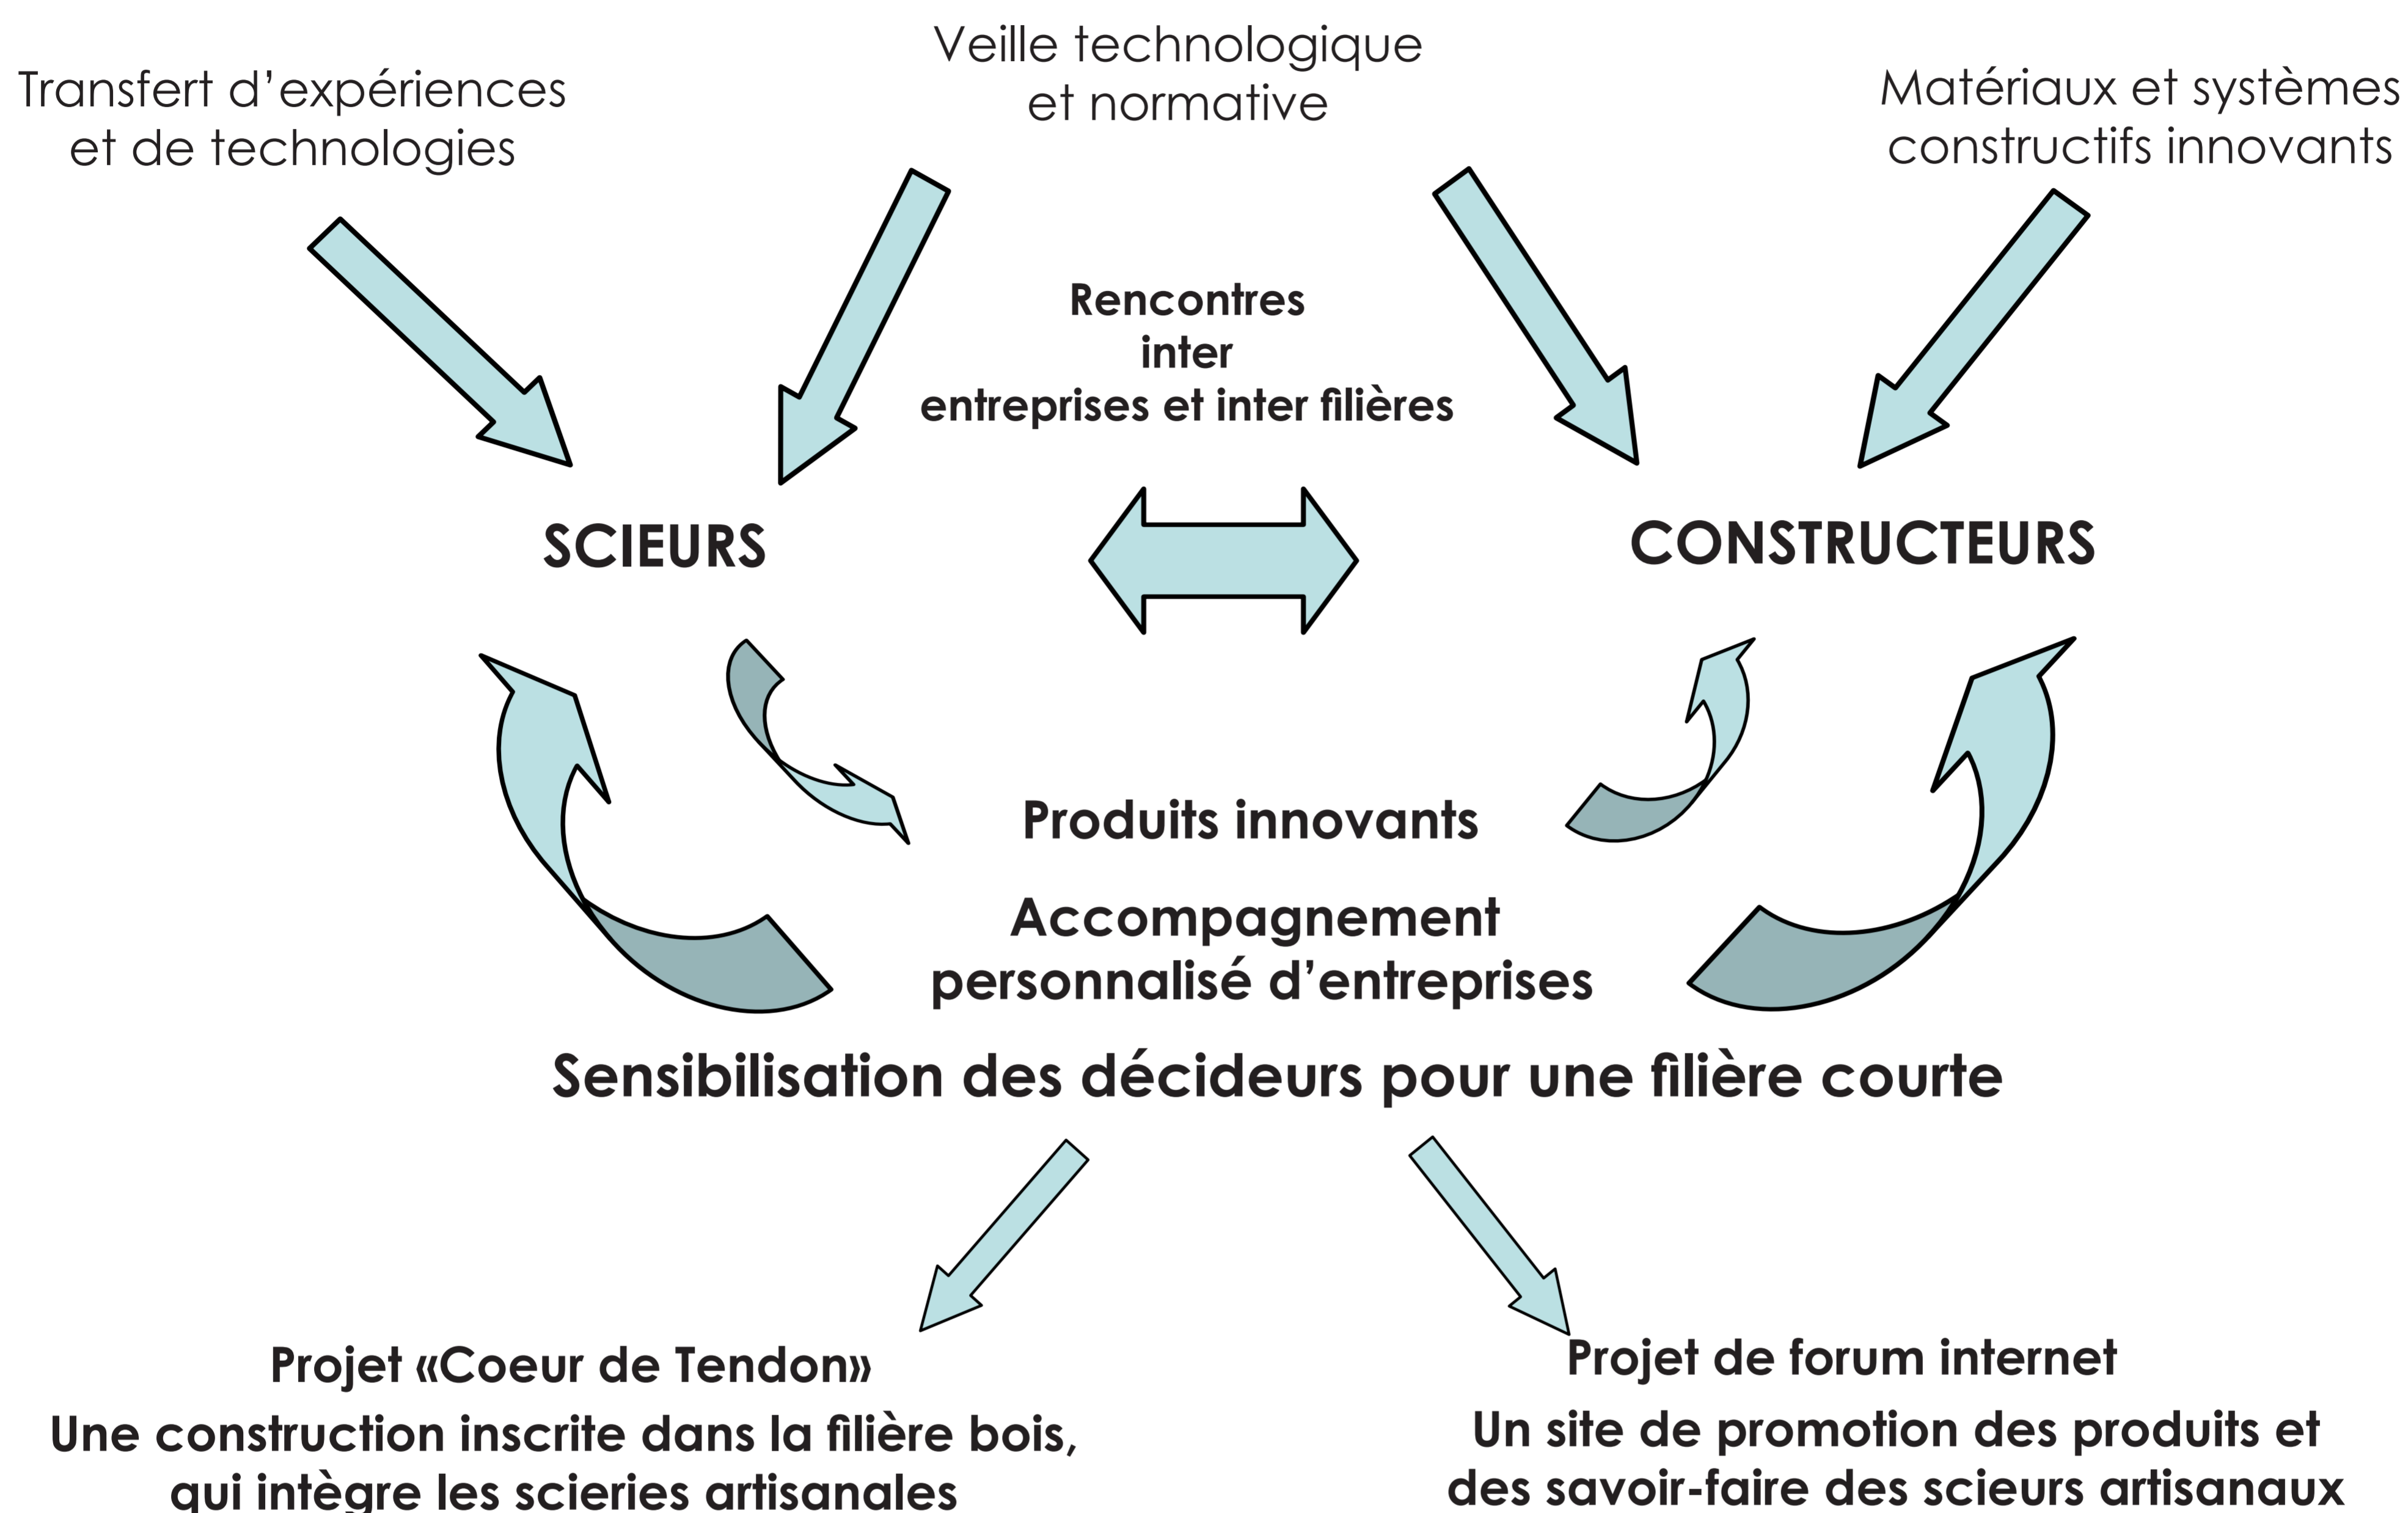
Transfert d’expériences et de technologies

Veille technologique et normative

Matériaux et systèmes constructifs innovants

Rencontres inter entreprises et inter filières

SCIEURS

CONSTRUCTEURS

Produits innovants

Accompagnement personnalisé d’entreprises

Sensibilisation des décideurs pour une filière courte

Projet «Coeur de Tendon»

Une construction inscrite dans la filière bois, qui intègre les scieries artisanales

Projet de forum internet

Un site de promotion des produits et des savoir-faire des scieurs artisanaux